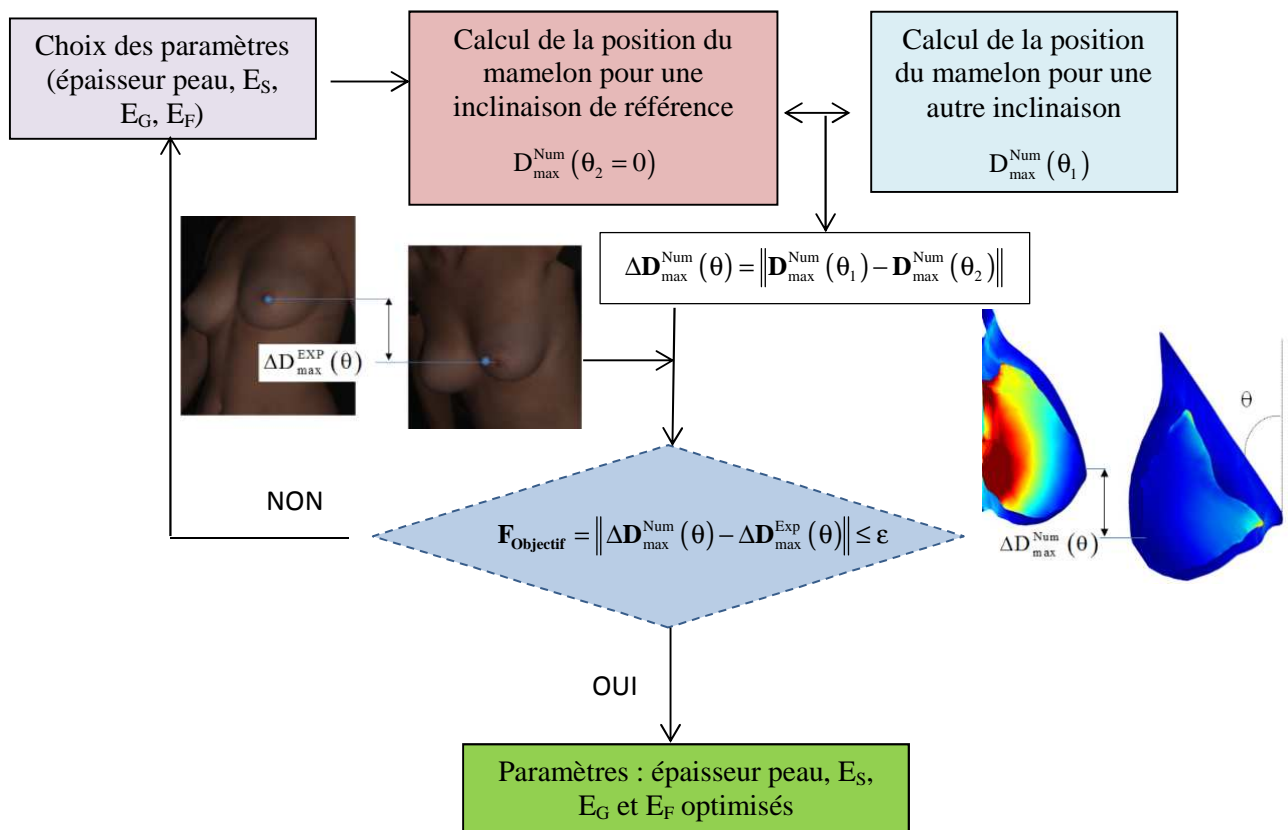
Choix des paramètres (épaisseur peau, $E_S$, $E_G$, $E_F$)

Calcul de la position du mamelon pour une inclinaison de référence

$D_{max}^{Num}(\theta_2 = 0)$

Calcul de la position du mamelon pour une autre inclinaison

$D_{max}^{Num}(\theta_1)$

$\Delta D_{max}^{Num}(\theta) = \left\| D_{max}^{Num}(\theta_1) - D_{max}^{Num}(\theta_2) \right\|$

$\Delta D_{max}^{EXP}(\theta)$

$\theta$

$\Delta D_{max}^{Num}(\theta)$

NON

$F_{Objectif} = \left\| \Delta D_{max}^{Num}(\theta) - \Delta D_{max}^{Exp}(\theta) \right\| \leq \varepsilon$

OUI

Paramètres : épaisseur peau, $E_S$, $E_G$ et $E_F$ optimisés